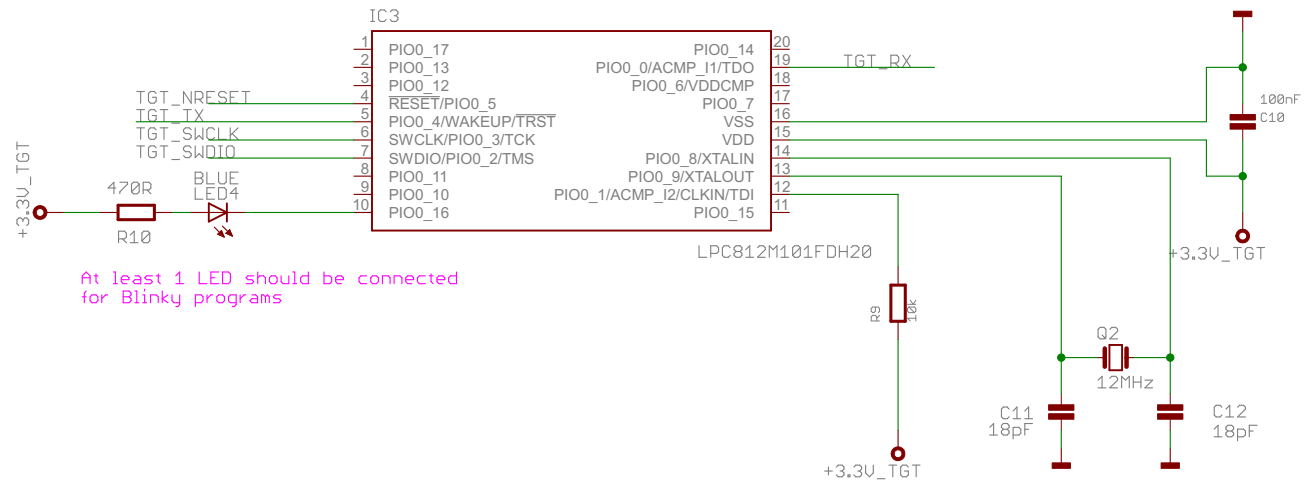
IC3

1 PIO0_17
2 PIO0_13
3 PIO0_12
4 RESET/PIO0_5
5 PIO0_4/WAKEUP/TRST
6 SWCLK/PIO0_3/TCK
7 SWDIO/PIO0_2/TMS
8 PIO0_11
9 PIO0_10
10 PIO0_16

PIO0_14 20
PIO0_0/ACMP_I1/TDO 19
PIO0_6/VDDCMP 18
PIO0_7 17
VSS 16
VDD 15
PIO0_8/XTALIN 14
PIO0_9/XTALOUT 13
PIO0_1/ACMP_I2/CLKIN/TDI 12
PIO0_15 11

TGT_RX
TGT_NRESET
TGT_TX
TGT_SWCLK
TGT_SWDIO

+3.3V_TGT
470R
R10
BLUE
LED4

LPC812M101FDH20

100nF
C10
+3.3V_TGT

At least 1 LED should be connected
for Blinky programs

R9
10k

Q2
12MHz

C11
18pF

C12
18pF

+3.3V_TGT